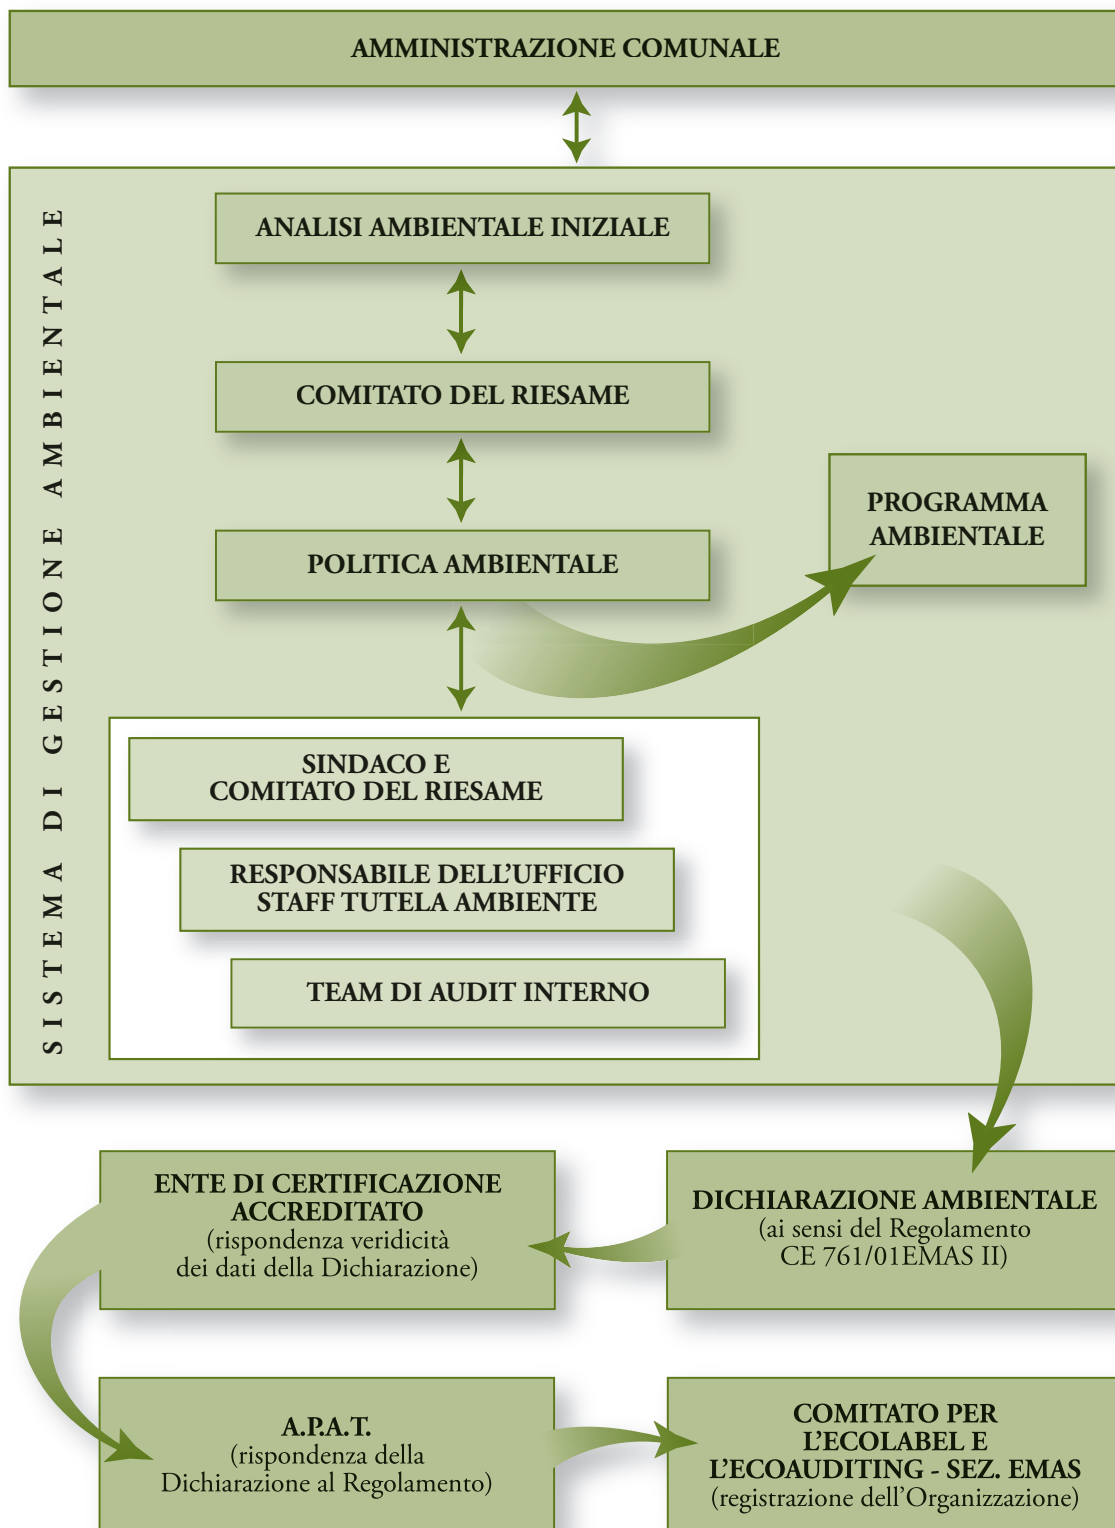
AMMINISTRAZIONE COMUNALE

SISTEMA DI GESTIONE AMBIENTALE

ANALISI AMBIENTALE INIZIALE

COMITATO DEL RIESAME

POLITICA AMBIENTALE

PROGRAMMA AMBIENTALE

SINDACO E COMITATO DEL RIESAME

RESPONSABILE DELL'UFFICIO STAFF TUTELA AMBIENTE

TEAM DI AUDIT INTERNO

ENTE DI CERTIFICAZIONE ACCREDITATO
(rispondenza veridicità dei dati della Dichiarazione)

DICHIARAZIONE AMBIENTALE
(ai sensi del Regolamento CE 761/01EMAS II)

A.P.A.T.
(rispondenza della Dichiarazione al Regolamento)

COMITATO PER L'ECOLABEL E L'ECOAUDITING - SEZ. EMAS
(registrazione dell'Organizzazione)